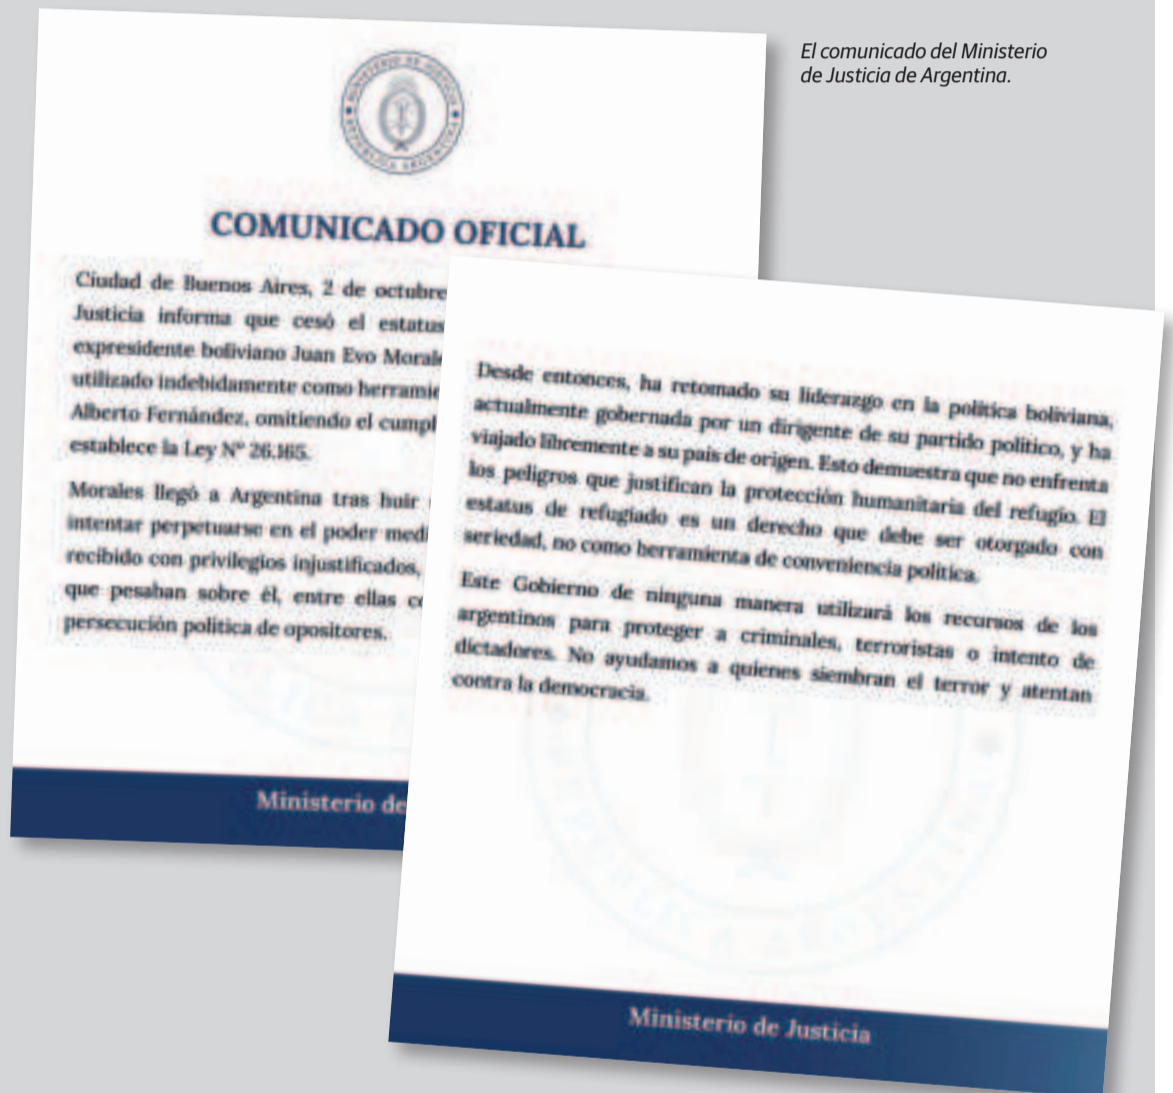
El comunicado del Ministerio de Justicia de Argentina.

MINISTERIO DE JUSTICIA
REPÚBLICA ARGENTINA

COMUNICADO OFICIAL

Ciudad de Buenos Aires, 2 de octubre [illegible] Justicia informa que cesó el estatus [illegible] expresidente boliviano Juan Evo Moral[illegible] utilizado indebidamente como herramie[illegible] Alberto Fernández, omitiendo el cumpl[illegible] establece la Ley N° 26.165.

Morales llegó a Argentina tras huir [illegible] intentar perpetuarse en el poder medi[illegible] recibido con privilegios injustificados, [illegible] que pesaban sobre él, entre ellas c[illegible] persecución política de opositores.

Ministerio de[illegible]

Desde entonces, ha retomado su liderazgo en la política boliviana, actualmente gobernada por un dirigente de su partido político, y ha viajado libremente a su país de origen. Esto demuestra que no enfrenta los peligros que justifican la protección humanitaria del refugio. El estatus de refugiado es un derecho que debe ser otorgado con seriedad, no como herramienta de conveniencia política.

Este Gobierno de ninguna manera utilizará los recursos de los argentinos para proteger a criminales, terroristas o intento de dictadores. No ayudamos a quienes siembran el terror y atentan contra la democracia.

Ministerio de Justicia